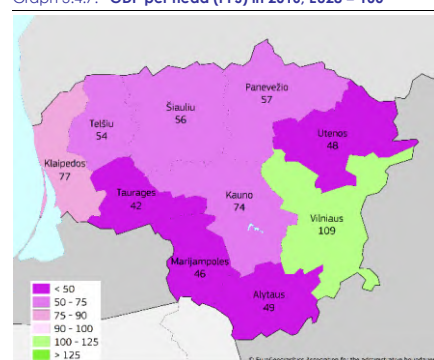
Graph 3.4.7: GDP per head (PPS) in 2016, EU28 = 100

Panevežio
57

Šiauliu
56

Telšiu
54

Utenos
48

Klaipedos
77

Taurages
42

Kauno
74

Vilniaus
109

Marijampoles
46

Alytaus
49

< 50
50 - 75
75 - 90
90 - 100
100 - 125
> 125

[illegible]